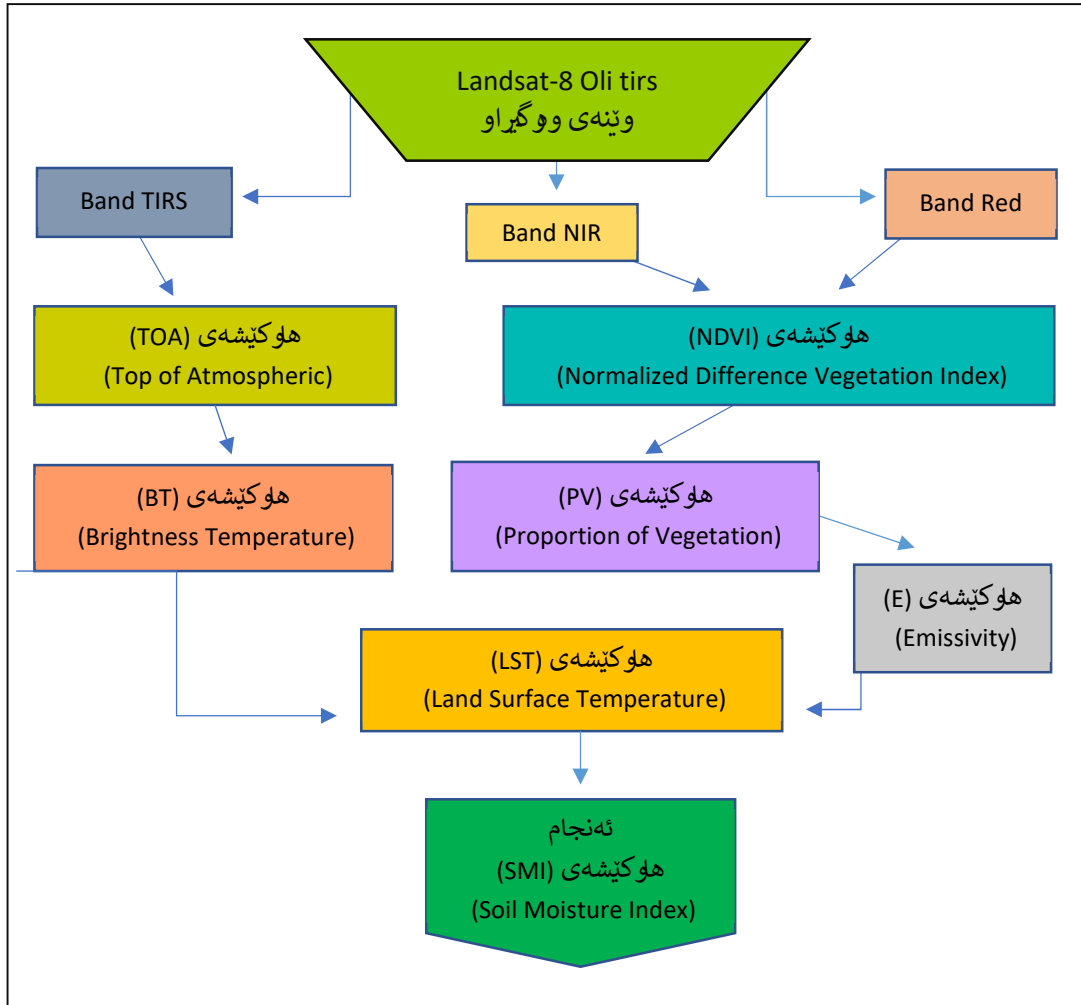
Landsat-8 Oli tirs
وێنەی ووگیراو

Band TIRS

Band NIR

Band Red

هاوکێشەی (TOA)
(Top of Atmospheric)

هاوکێشەی (NDVI)
(Normalized Difference Vegetation Index)

هاوکێشەی (BT)
(Brightness Temperature)

هاوکێشەی (PV)
(Proportion of Vegetation)

هاوکێشەی (E)
(Emissivity)

هاوکێشەی (LST)
(Land Surface Temperature)

ئەنجام
هاوکێشەی (SMI)
(Soil Moisture Index)